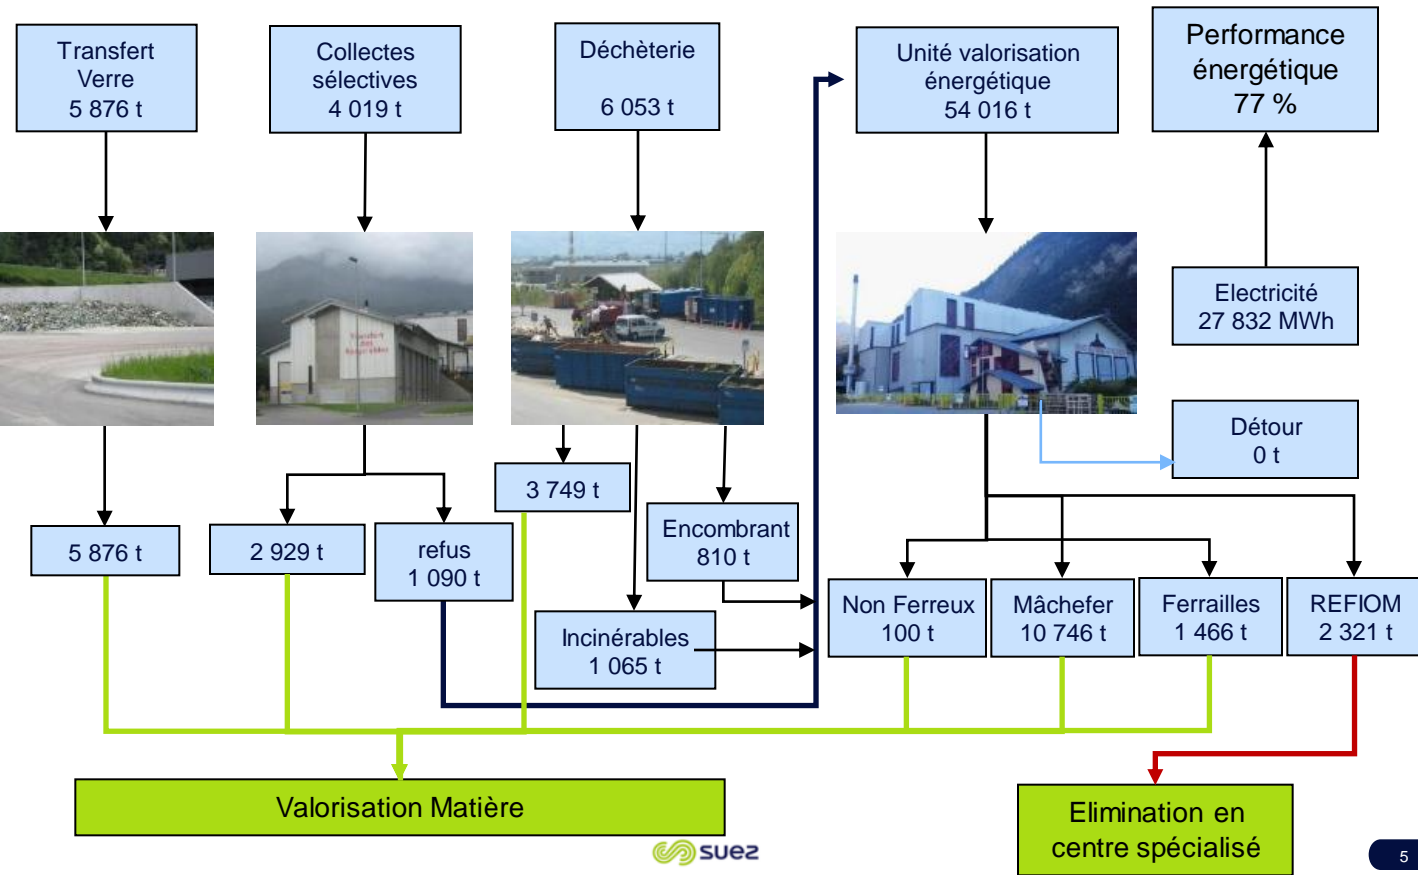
Transfert Verre
5 876 t

Collectes sélectives
4 019 t

Déchèterie

6 053 t

Unité valorisation énergétique
54 016 t

Performance énergétique
77 %

Electricité
27 832 MWh

Détour
0 t

5 876 t

2 929 t

refus
1 090 t

3 749 t

Encombrant
810 t

Incinérables
1 065 t

Non Ferreux
100 t

Mâchefer
10 746 t

Ferrailles
1 466 t

REFIOM
2 321 t

Valorisation Matière

Elimination en centre spécialisé

suez

5